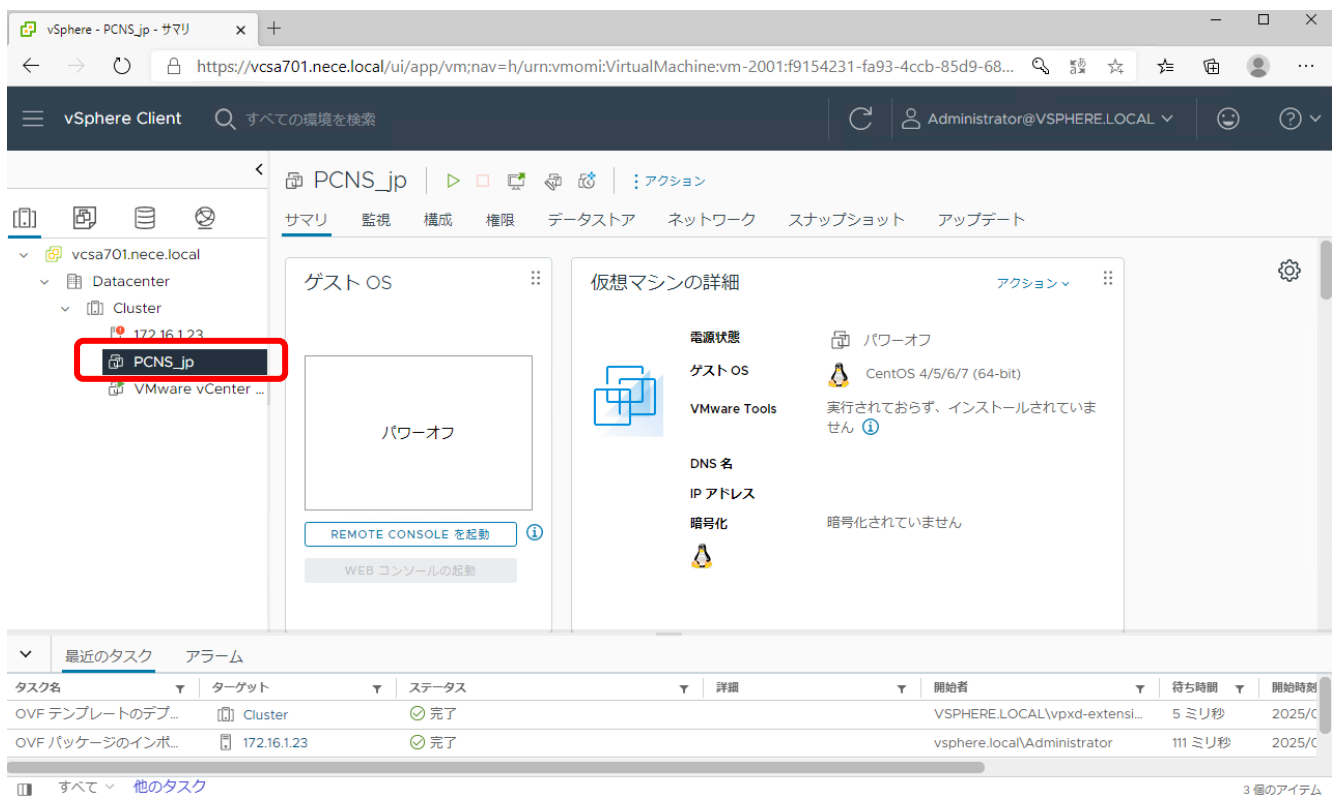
vSphere - PCNS_jp - サマリ

https://vcsa701.nece.local/ui/app/vm;nav=h/urn:vmomi:VirtualMachine:vm-2001:f9154231-fa93-4ccb-85d9-68...

vSphere Client すべての環境を検索

Administrator@VSPHERE.LOCAL

vcsa701.nece.local
Datacenter
Cluster
172.16.1.23
PCNS_jp
VMware vCenter ...

PCNS_jp
アクション

サマリ 監視 構成 権限 データストア ネットワーク スナップショット アップデート

ゲスト OS

パワーオフ

REMOTE CONSOLE を起動

WEB コンソールの起動

仮想マシンの詳細

アクション

| | |
|---|---|
| 電源状態 | パワーオフ |
| ゲスト OS | CentOS 4/5/6/7 (64-bit) |
| VMware Tools | 実行されておらず、インストールされていません |
| DNS 名 | |
| IP アドレス | |
| 暗号化 | 暗号化されていません |

最近のタスク アラーム

| タスク名 | ターゲット | ステータス | 詳細 | 開始者 | 待ち時間 | 開始時刻 |
|---|---|---|---|---|---|---|
| OVF テンプレートのデプ... | Cluster | 完了 | | VSPHERE.LOCAL\vpxd-extensi... | 5 ミリ秒 | 2025/0 |
| OVF パッケージのインポ... | 172.16.1.23 | 完了 | | vsphere.local\Administrator | 111 ミリ秒 | 2025/0 |

すべて 他のタスク

3 個のアイテム